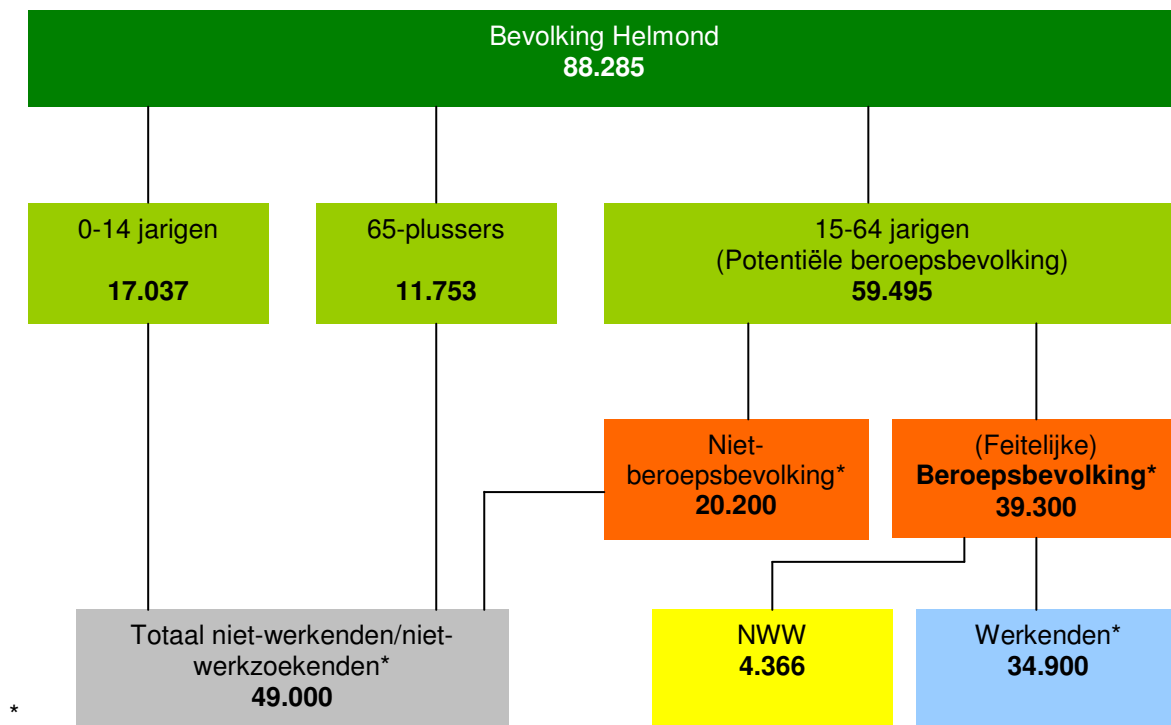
Bevolking Helmond
**88.285**

0-14 jarigen
**17.037**

65-plussers
**11.753**

15-64 jarigen
(Potentiële beroepsbevolking)
**59.495**

Niet-beroepsbevolking*
**20.200**

(Feitelijke)
**Beroepsbevolking***
**39.300**

Totaal niet-werkenden/niet-werkzoekenden*
**49.000**

NWW
**4.366**

Werkenden*
**34.900**

*